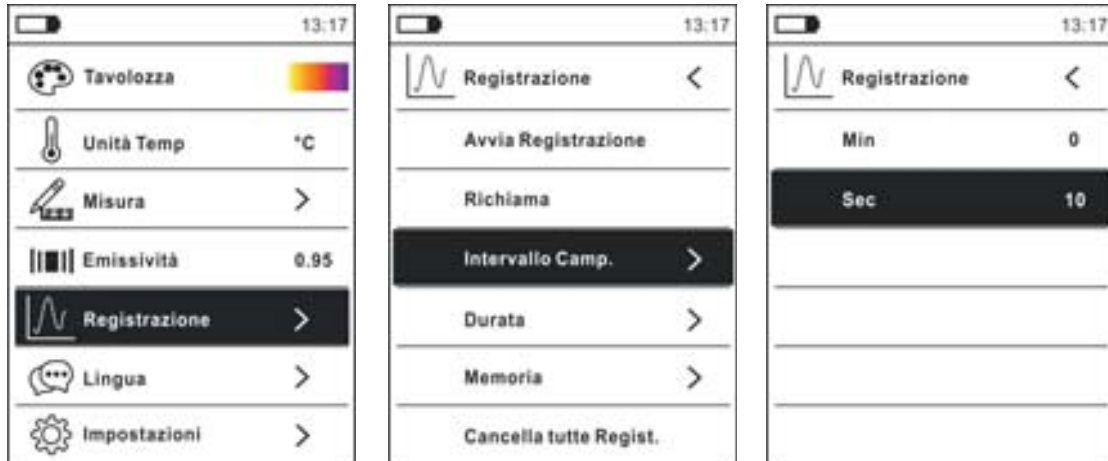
13:17

Tavolozza

Unità Temp °C

Misura >

Emissività 0.95

Registrazione >

Lingua >

Impostazioni >

13:17

Registrazione <

Avvia Registrazione

Richiama

Intervallo Camp. >

Durata >

Memoria >

Cancella tutte Regist.

13:17

Registrazione <

Min 0

Sec 10